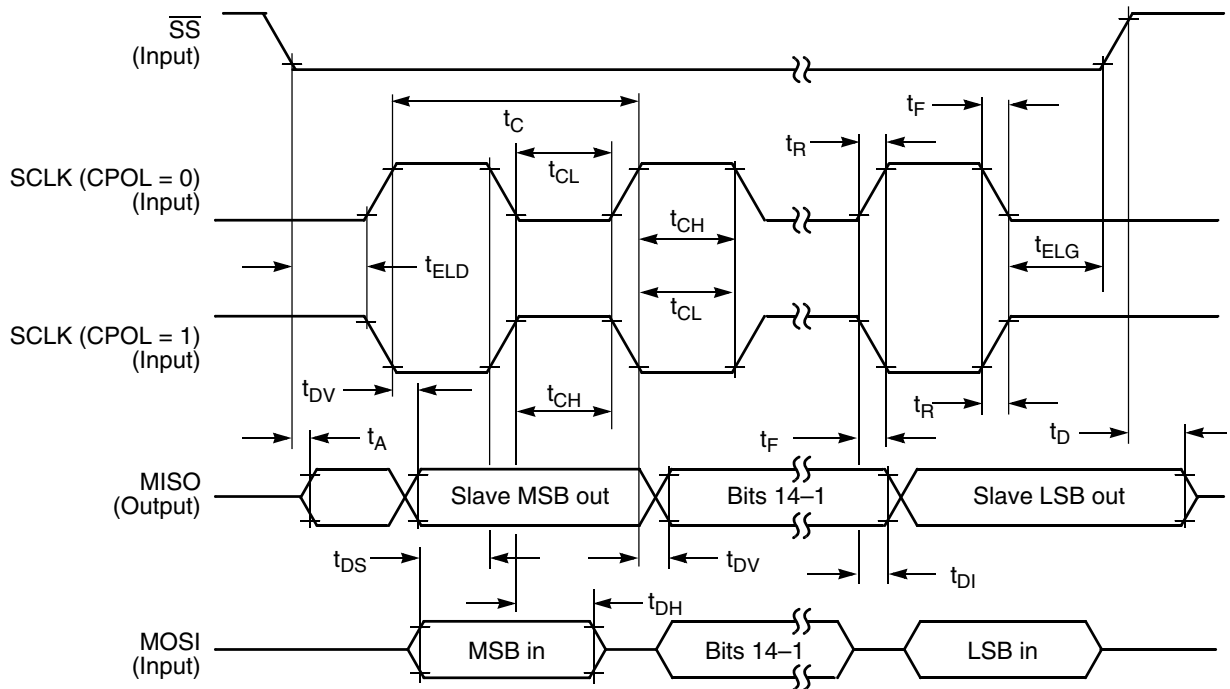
$\overline{SS}$
(Input)

$t_C$
$t_F$
$t_R$
$t_{CL}$
SCLK (CPOL = 0)
(Input)
$t_{CH}$
$t_{ELD}$
$t_{ELG}$
$t_{CL}$
SCLK (CPOL = 1)
(Input)
$t_{DV}$
$t_{CH}$
$t_R$
$t_A$
$t_F$
$t_D$
MISO
(Output)
Slave MSB out
Bits 14–1
Slave LSB out
$t_{DS}$
$t_{DV}$
$t_{DI}$
$t_{DH}$
MOSI
(Input)
MSB in
Bits 14–1
LSB in